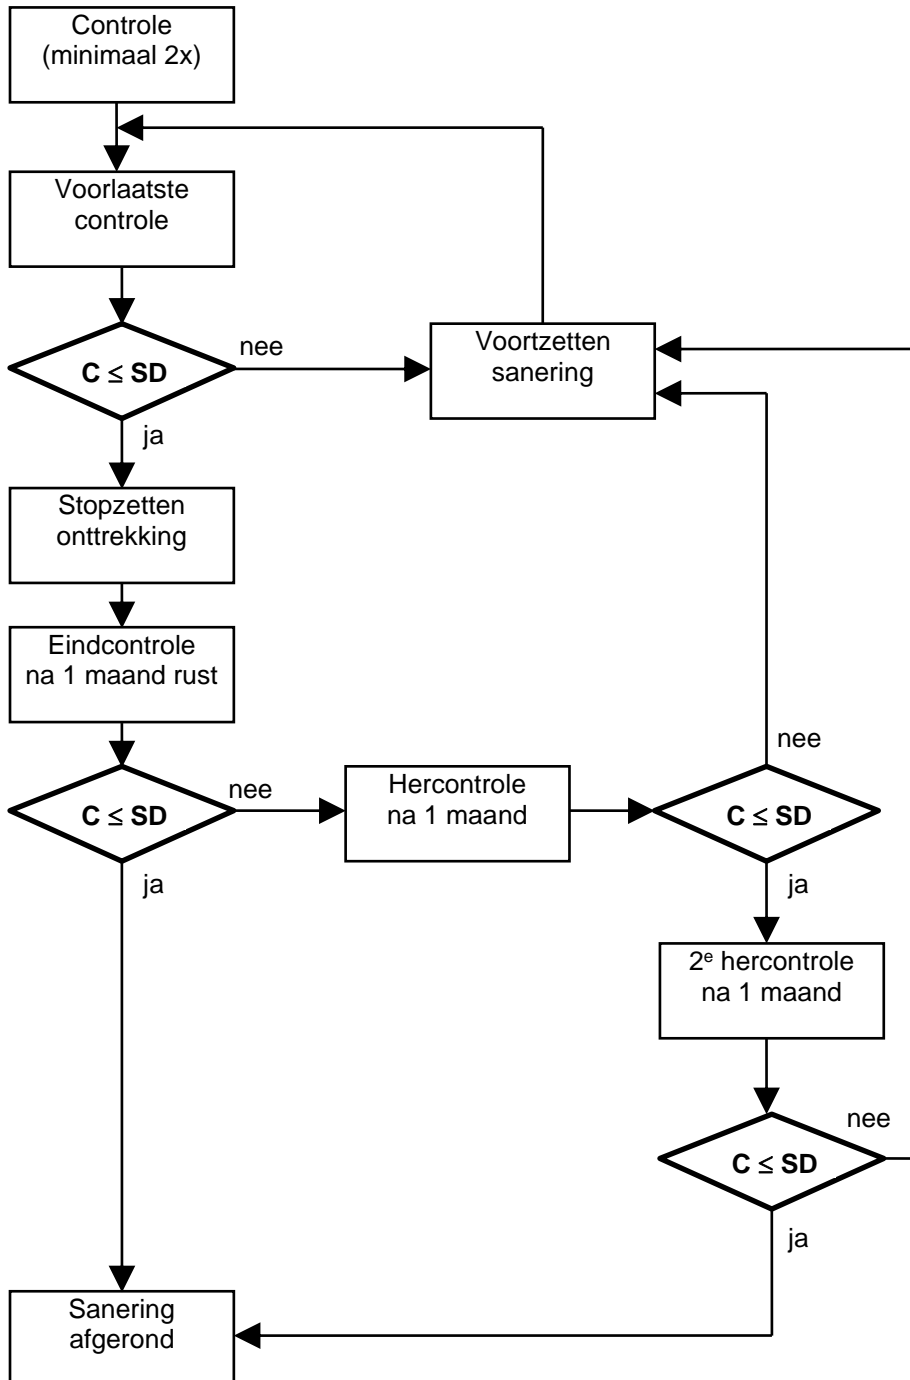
Controle (minimaal 2x)

Voorlaatste controle

$C \leq SD$

nee

Voortzetten sanering

ja

Stopzetten onttrekking

Eindcontrole na 1 maand rust

$C \leq SD$

nee

Hercontrole na 1 maand

$C \leq SD$

nee

ja

ja

2$^e$ hercontrole na 1 maand

$C \leq SD$

nee

ja

Sanering afgerond